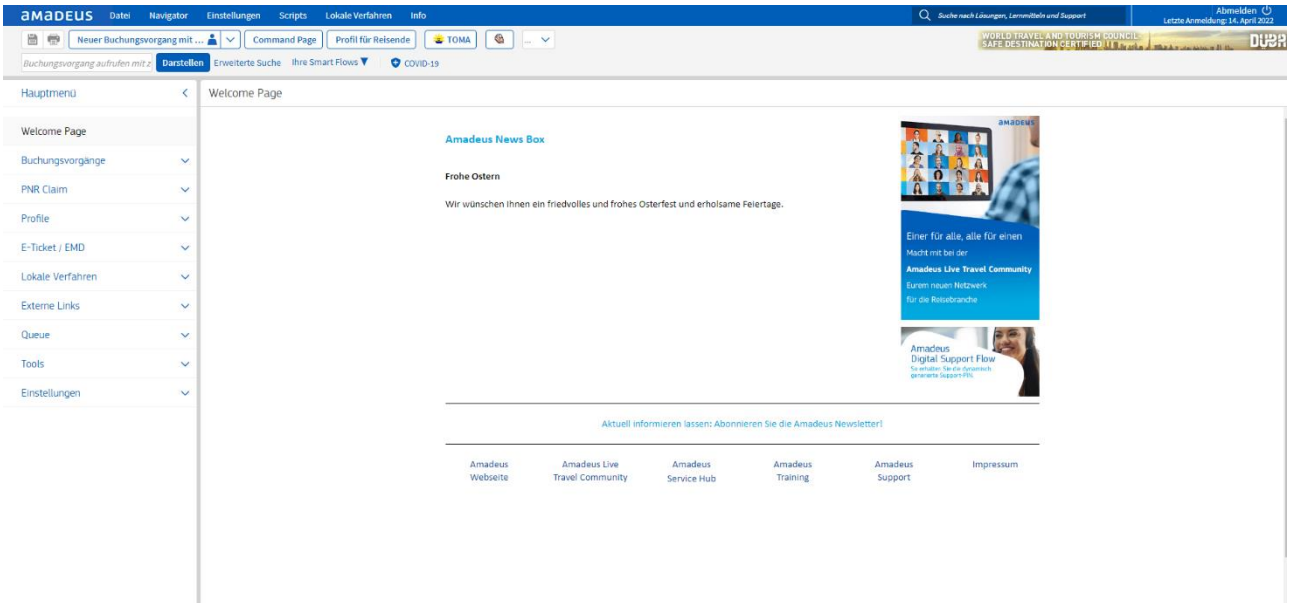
amadeus Datei Navigator Einstellungen Scripts Lokale Verfahren Info

Suche nach Lösungen, Lernmitteln und Support

Abmelden
Letzte Anmeldung: 14. April 2022

Neuer Buchungsvorgang mit ... Command Page Profil für Reisende TOMA ...

WORLD TRAVEL AND TOURISM COUNCIL SAFE DESTINATION CERTIFIED DUBA

Buchungsvorgang aufrufen mit z Darstellen Erweiterte Suche Ihre Smart Flows COVID-19

Hauptmenü

Welcome Page
Buchungsvorgänge
PNR Claim
Profile
E-Ticket / EMD
Lokale Verfahren
Externe Links
Queue
Tools
Einstellungen

Welcome Page

Amadeus News Box

Frohe Ostern

Wir wünschen Ihnen ein friedvolles und frohes Osterfest und erholsame Feiertage.

amadeus

Einer für alle, alle für einen
Macht mit bei der
Amadeus Live Travel Community
Eurem neuen Netzwerk
für die Reisebranche

Amadeus
Digital Support Flow
So erhalten Sie die dynamisch generierte Support-FAQs

Aktuell informieren lassen: Abonnieren Sie die Amadeus Newsletter!

Amadeus Webseite
Amadeus Live Travel Community
Amadeus Service Hub
Amadeus Training
Amadeus Support
Impressum